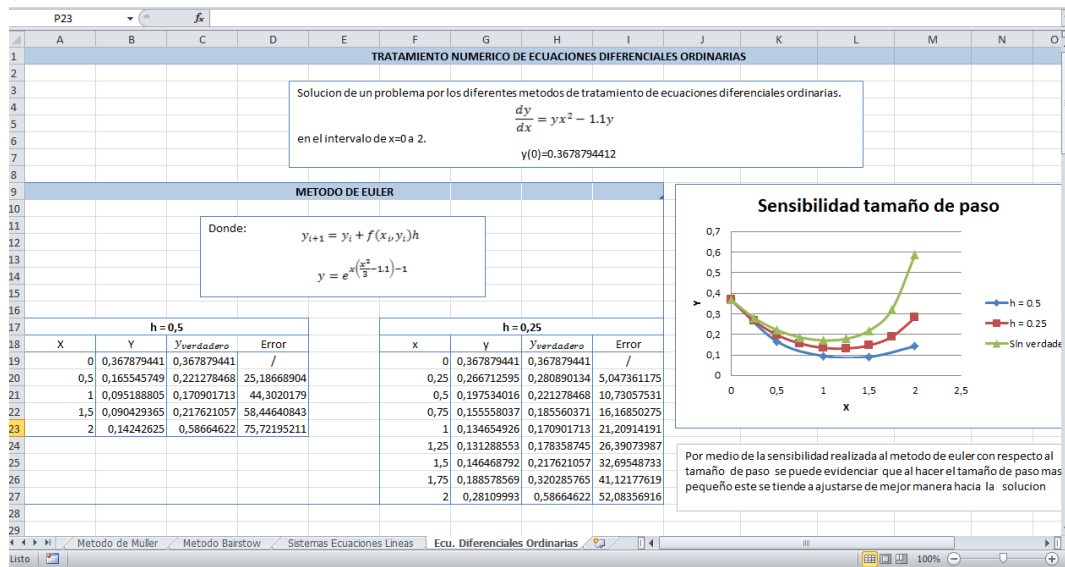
P23 $f_x$

A B C D E F G H I J K L M N O

1 TRATAMIENTO NUMERICO DE ECUACIONES DIFERENCIALES ORDINARIAS

Solucion de un problema por los diferentes metodos de tratamiento de ecuaciones diferenciales ordinarias.

$\frac{dy}{dx} = yx^2 - 1.1y$

en el intervalo de x=0 a 2.

y(0)=0.3678794412

METODO DE EULER

Donde:

$y_{i+1} = y_i + f(x_i, y_i)h$

$y = e^{x\left(\frac{x^2}{3}-1.1\right)-1}$

h = 0,5

| X | Y | $y_{verdadero}$ | Error |
|---|---|---|---|
| 0 | 0,367879441 | 0,367879441 | / |
| 0,5 | 0,165545749 | 0,221278468 | 25,18668904 |
| 1 | 0,095188805 | 0,170901713 | 44,3020179 |
| 1,5 | 0,090429365 | 0,217621057 | 58,44640843 |
| 2 | 0,14242625 | 0,58664622 | 75,72195211 |

h = 0,25

| x | y | $y_{verdadero}$ | Error |
|---|---|---|---|
| 0 | 0,367879441 | 0,367879441 | / |
| 0,25 | 0,266712595 | 0,280890134 | 5,047361175 |
| 0,5 | 0,197534016 | 0,221278468 | 10,73057531 |
| 0,75 | 0,155558037 | 0,185560371 | 16,16850275 |
| 1 | 0,134654926 | 0,170901713 | 21,20914191 |
| 1,25 | 0,131288553 | 0,178358745 | 26,39073987 |
| 1,5 | 0,146468792 | 0,217621057 | 32,69548733 |
| 1,75 | 0,188578569 | 0,320285765 | 41,12177619 |
| 2 | 0,28109993 | 0,58664622 | 52,08356916 |

Sensibilidad tamaño de paso

0,7 0,6 0,5 0,4 0,3 0,2 0,1 0
Y
0 0,5 1 1,5 2 2,5
X
h = 0.5
h = 0.25
Sin verdade

Por medio de la sensibilidad realizada al metodo de euler con respecto al tamaño de paso se puede evidenciar que al hacer el tamaño de paso mas pequeño este se tiende a ajustarse de mejor manera hacia la solucion

Metodo de Muller / Metodo Bairstow / Sistemas Ecuaciones Lineas / Ecu. Diferenciales Ordinarias

Listo 100%